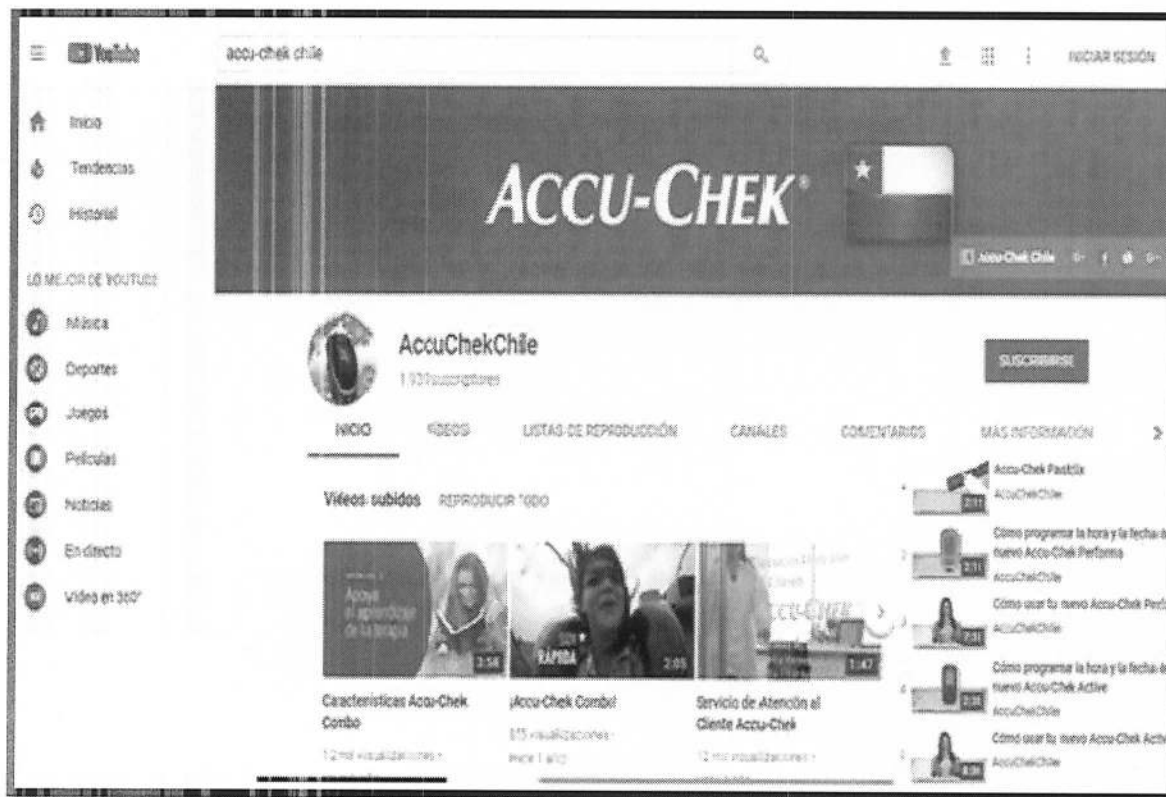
YouTube accu-chek chile INICIAR SESIÓN

Inicio
Tendencias
Historial

LO MEJOR DE YOUTUBE
Música
Deportes
Juegos
Películas
Noticias
En directo
Vídeo en 360°

ACCU-CHEK®

Accu-Chek Chile

AccuChekChile
1.93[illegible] suscriptores

SUSCRIBIRSE

INICIO VÍDEOS LISTAS DE REPRODUCCIÓN CANALES COMENTARIOS MÁS INFORMACIÓN

Vídeos subidos REPRODUCIR TODO

Apoyo el aprendizaje de la terapia 3:58
Características Accu-Chek Combo
1,2 mil visualizaciones •

RÁPIDA 2:05
¡Accu-Chek Combo!
815 visualizaciones • hace 1 año

ACCU-CHEK 1:47
Servicio de Atención al Cliente Accu-Chek
12 mil visualizaciones •

Accu-Chek Fastclix
AccuChekChile
2:11

Cómo programar la hora y la fecha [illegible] nuevo Accu-Chek Performa
AccuChekChile
2:11

Cómo usar tu nuevo Accu-Chek Perf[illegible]
AccuChekChile
2:11

Cómo programar la hora y la fecha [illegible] nuevo Accu-Chek Active
AccuChekChile

Cómo usar tu nuevo Accu-Chek Activ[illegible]
AccuChekChile